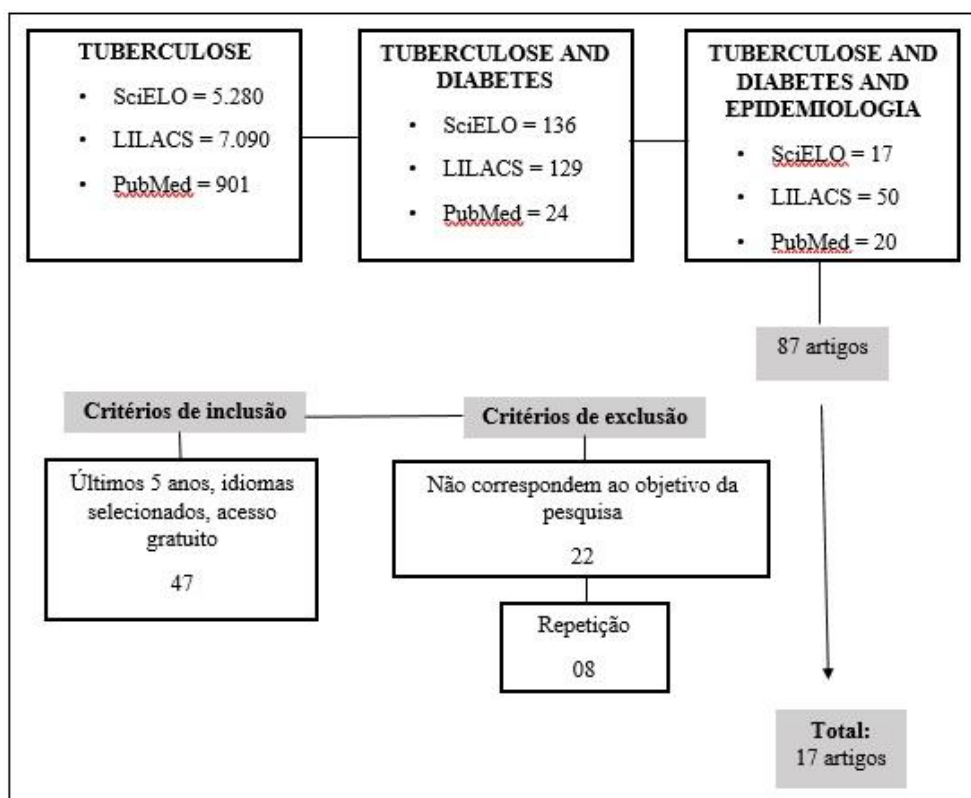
TUBERCULOSE
• SciELO = 5.280
• LILACS = 7.090
• PubMed = 901

TUBERCULOSE AND DIABETES
• SciELO = 136
• LILACS = 129
• PubMed = 24

TUBERCULOSE AND DIABETES AND EPIDEMIOLOGIA
• SciELO = 17
• LILACS = 50
• PubMed = 20

87 artigos

Critérios de inclusão

Critérios de exclusão

Últimos 5 anos, idiomas selecionados, acesso gratuito

47

Não correspondem ao objetivo da pesquisa

22

Repetição

08

Total:
17 artigos